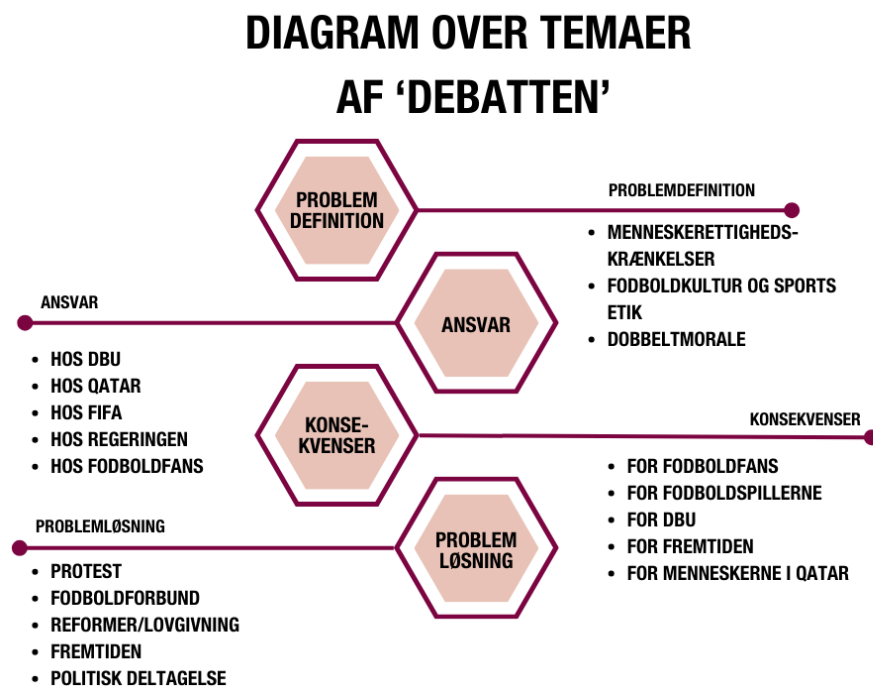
DIAGRAM OVER TEMAER AF ‘DEBATTEN’

PROBLEM DEFINITION

PROBLEMDEFINITION
- MENNESKERETTIGHEDSKRÆNKELSER
- FODBOLDKULTUR OG SPORTS ETIK
- DOBBELTMORALE

ANSVAR

ANSVAR
- HOS DBU
- HOS QATAR
- HOS FIFA
- HOS REGERINGEN
- HOS FODBOLDFANS

KONSEKVENSER

KONSEKVENSER
- FOR FODBOLDFANS
- FOR FODBOLDSPILLERNE
- FOR DBU
- FOR FREMTIDEN
- FOR MENNESKERNE I QATAR

PROBLEM LØSNING

PROBLEMLØSNING
- PROTEST
- FODBOLDFORBUND
- REFORMER/LOVGIVNING
- FREMTIDEN
- POLITISK DELTAGELSE